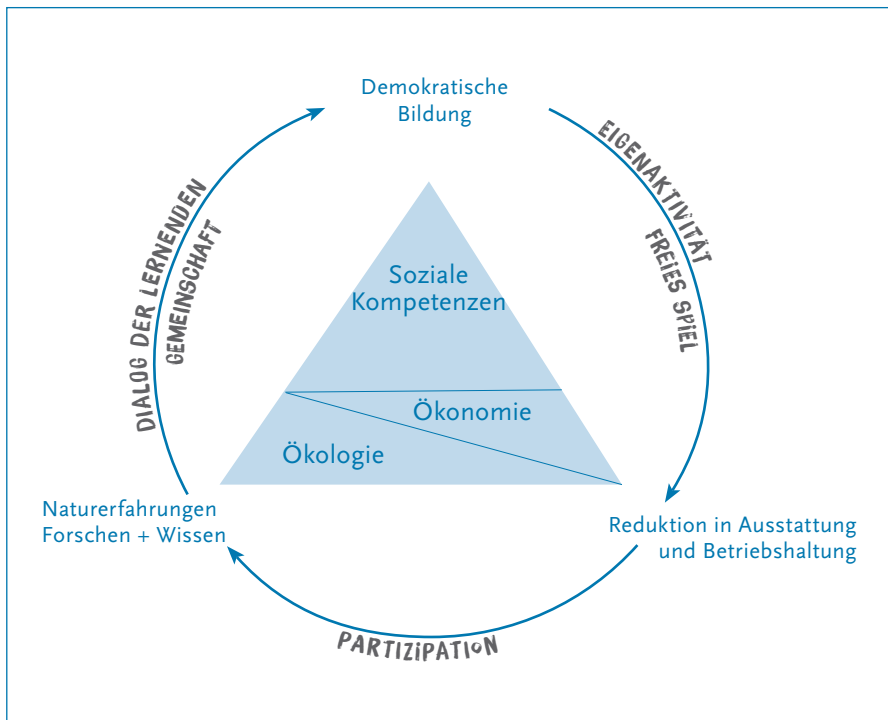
Demokratische Bildung

EIGENAKTIVITÄT
FREIES SPIEL

DIALOG DER LERNENDEN
GEMEINSCHAFT

Soziale Kompetenzen

Ökonomie

Ökologie

Naturerfahrungen
Forschen + Wissen

Reduktion in Ausstattung und Betriebshaltung

PARTIZIPATION